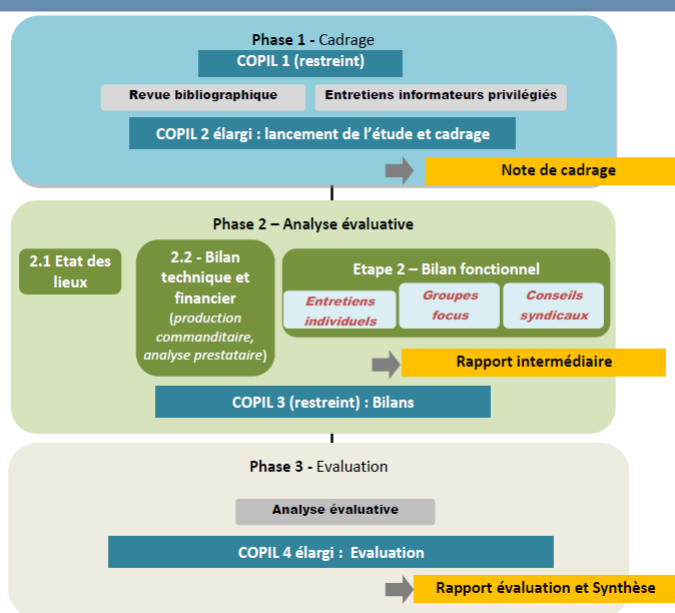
Phase 1 - Cadrage

COPIL 1 (restreint)

Revue bibliographique

Entretiens informateurs privilégiés

COPIL 2 élargi : lancement de l'étude et cadrage

Note de cadrage

Phase 2 – Analyse évaluative

2.1 Etat des lieux

2.2 - Bilan technique et financier (production commanditaire, analyse prestataire)

Etape 2 – Bilan fonctionnel

Entretiens individuels

Groupes focus

Conseils syndicaux

Rapport intermédiaire

COPIL 3 (restreint) : Bilans

Phase 3 - Evaluation

Analyse évaluative

COPIL 4 élargi : Evaluation

Rapport évaluation et Synthèse